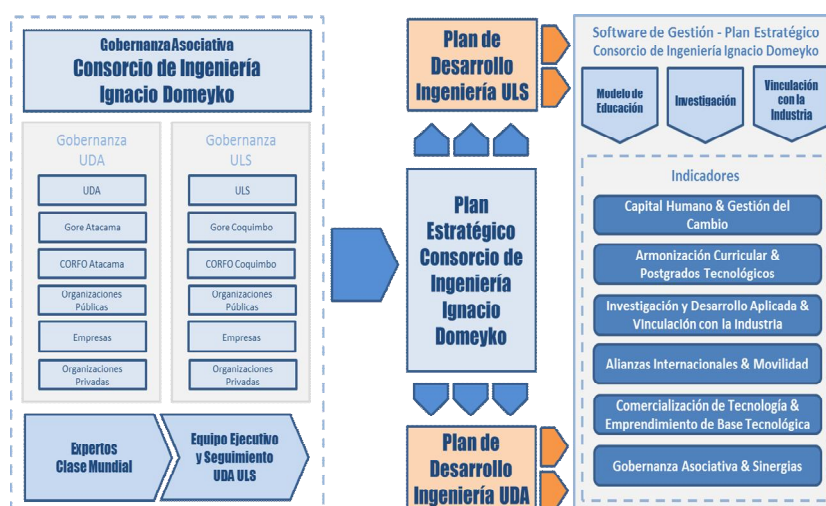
Gobernanza Asociativa
Consorcio de Ingeniería Ignacio Domeyko

Gobernanza UDA

UDA

Gore Atacama

CORFO Atacama

Organizaciones Públicas

Empresas

Organizaciones Privadas

Gobernanza ULS

ULS

Gore Coquimbo

CORFO Coquimbo

Organizaciones Públicas

Empresas

Organizaciones Privadas

Expertos Clase Mundial

Equipo Ejecutivo y Seguimiento UDA ULS

Plan de Desarrollo Ingeniería ULS

Plan Estratégico Consorcio de Ingeniería Ignacio Domeyko

Plan de Desarrollo Ingeniería UDA

Software de Gestión - Plan Estratégico
Consorcio de Ingeniería Ignacio Domeyko

Modelo de Educación

Investigación

Vinculación con la Industria

Indicadores

Capital Humano & Gestión del Cambio

Armonización Curricular & Postgrados Tecnológicos

Investigación y Desarrollo Aplicada & Vinculación con la Industria

Alianzas Internacionales & Movilidad

Comercialización de Tecnología & Emprendimiento de Base Tecnológica

Gobernanza Asociativa & Sinergias